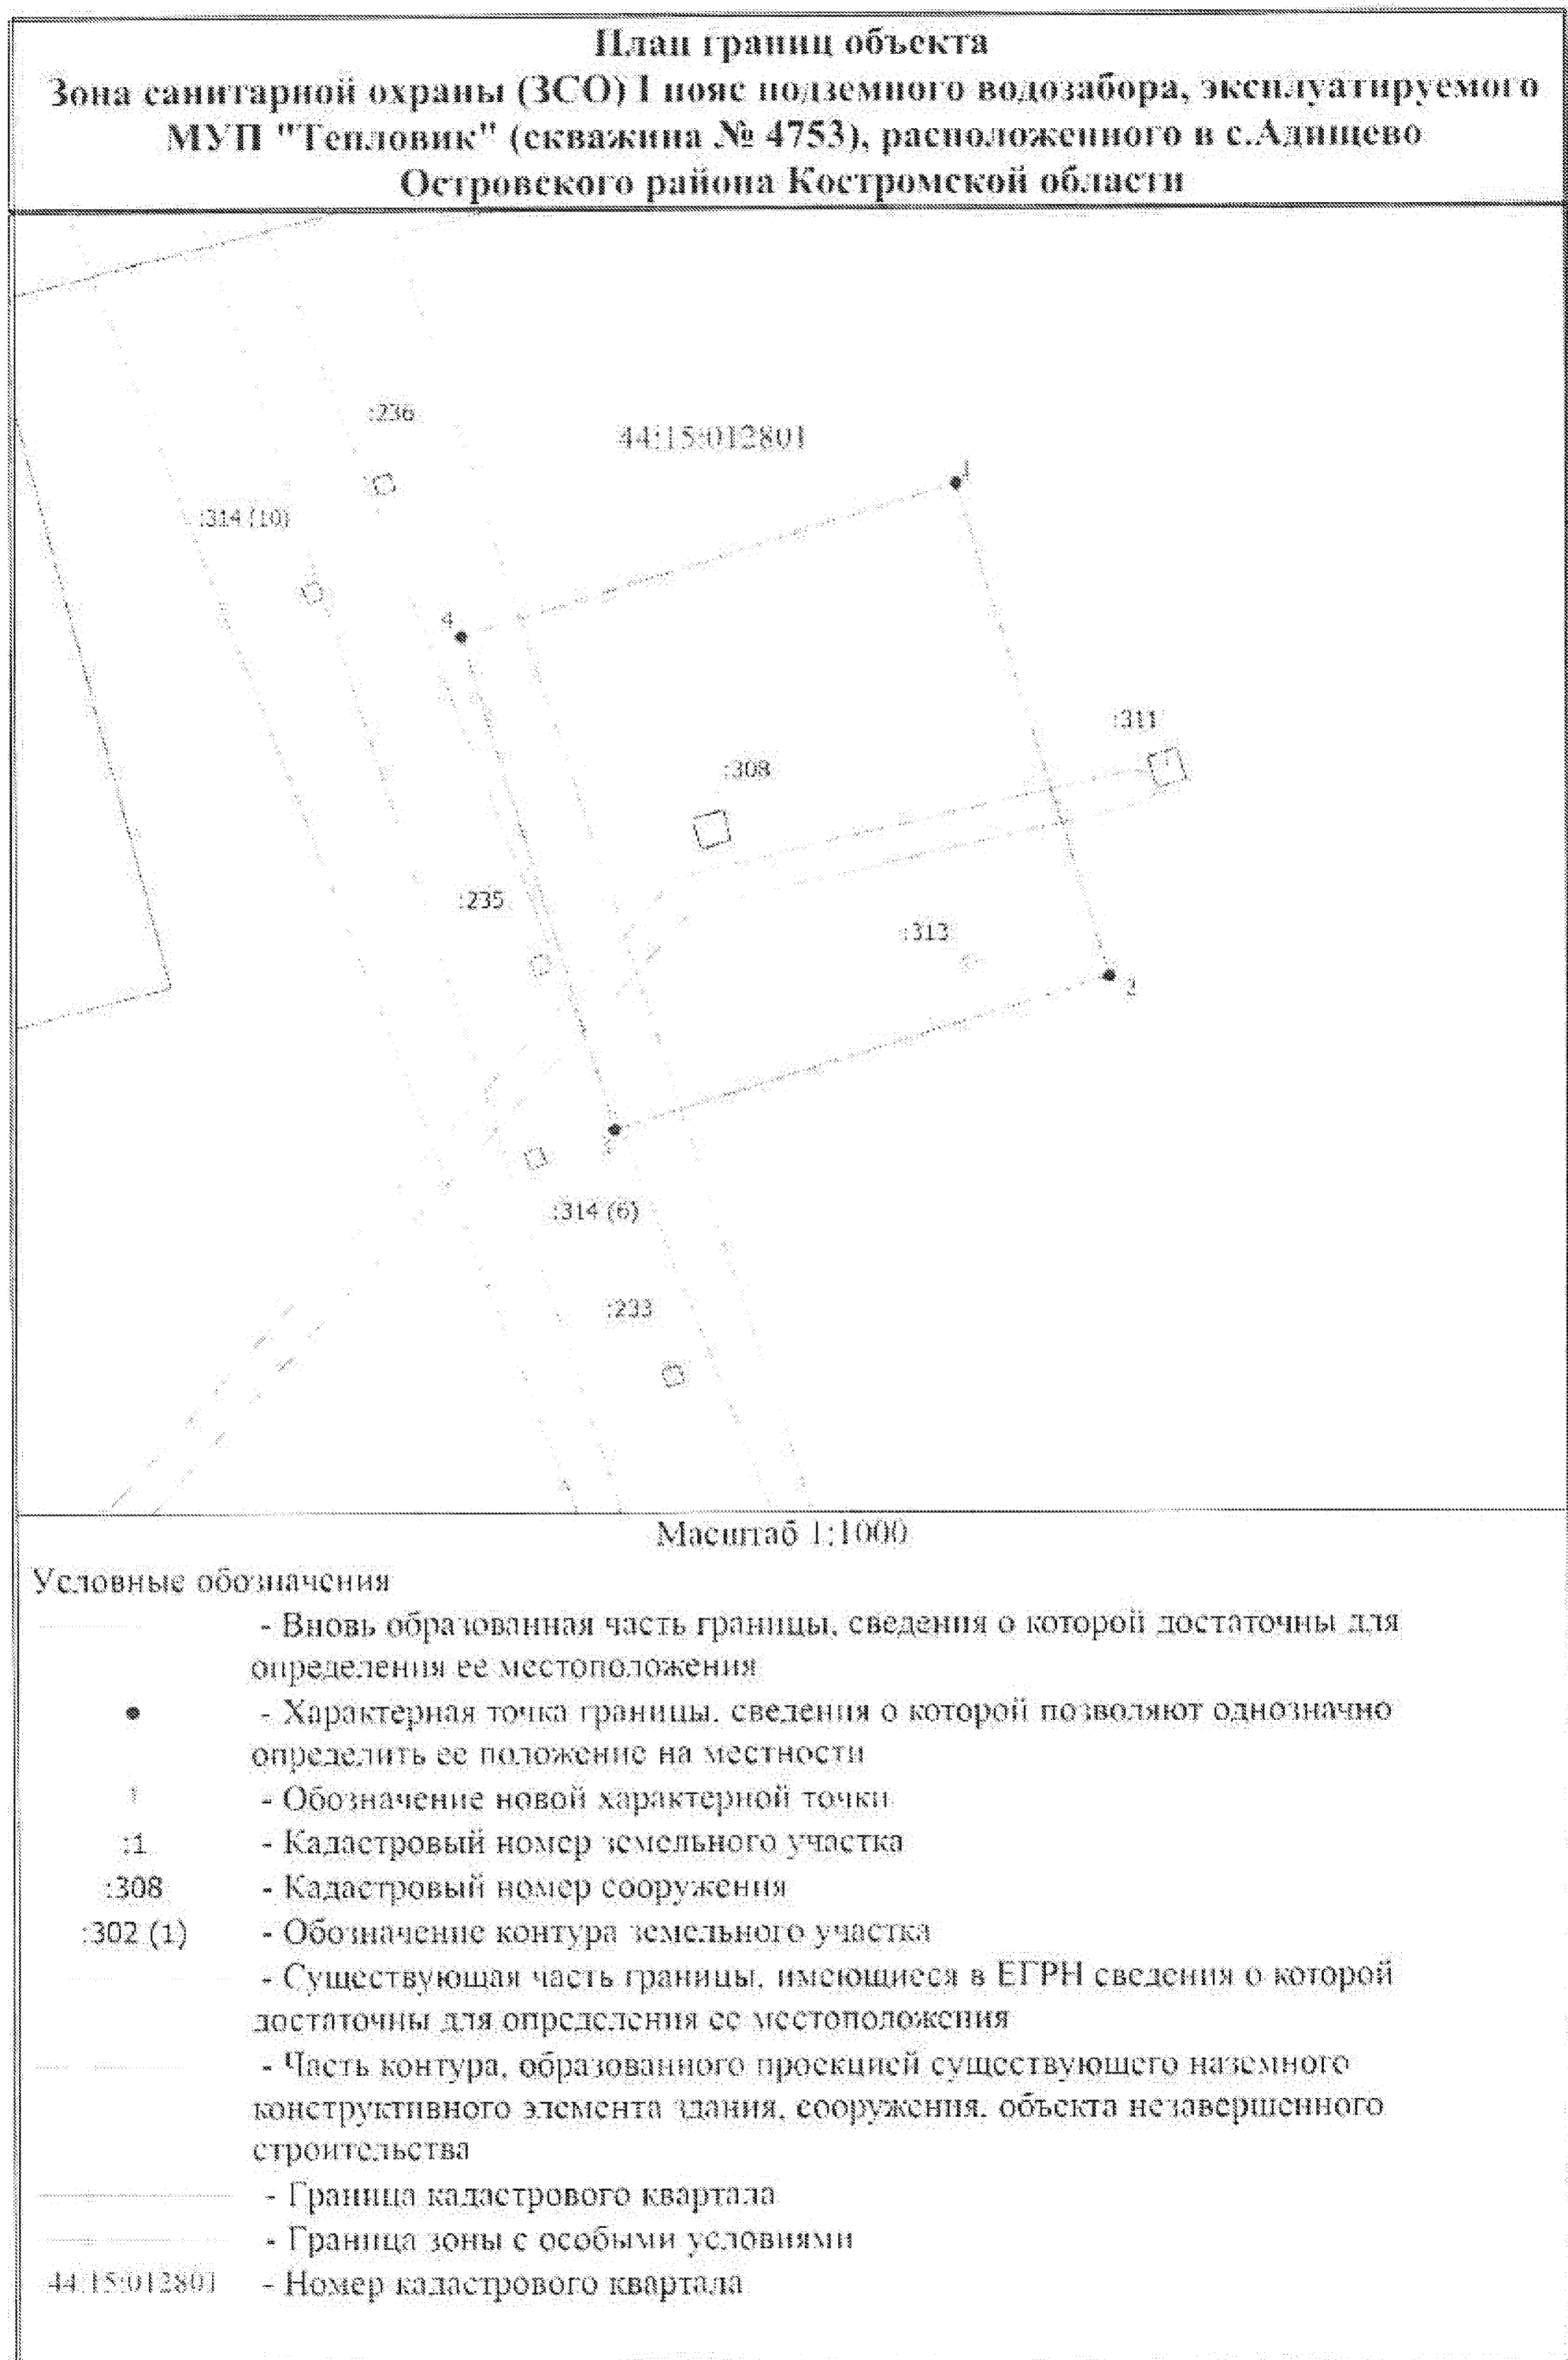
План границ объекта
Зона санитарной охраны (ЗСО) I пояс подземного водозабора, эксплуатируемого МУП "Тепловик" (скважина № 4753), расположенного в с.Адищево Островского района Костромской области

:236
44:15:012801
1
:314 (10)
4
:311
:308
:235
:313
2
3
:314 (6)
:233

Масштаб 1:1000

Условные обозначения
- Вновь образованная часть границы, сведения о которой достаточны для определения ее местоположения
- Характерная точка границы, сведения о которой позволяют однозначно определить ее положение на местности
1 - Обозначение новой характерной точки
:1 - Кадастровый номер земельного участка
:308 - Кадастровый номер сооружения
:302 (1) - Обозначение контура земельного участка
- Существующая часть границы, имеющиеся в ЕГРН сведения о которой достаточны для определения ее местоположения
- Часть контура, образованного проекцией существующего наземного конструктивного элемента здания, сооружения, объекта незавершенного строительства
- Граница кадастрового квартала
- Граница зоны с особыми условиями
44:15:012801 - Номер кадастрового квартала